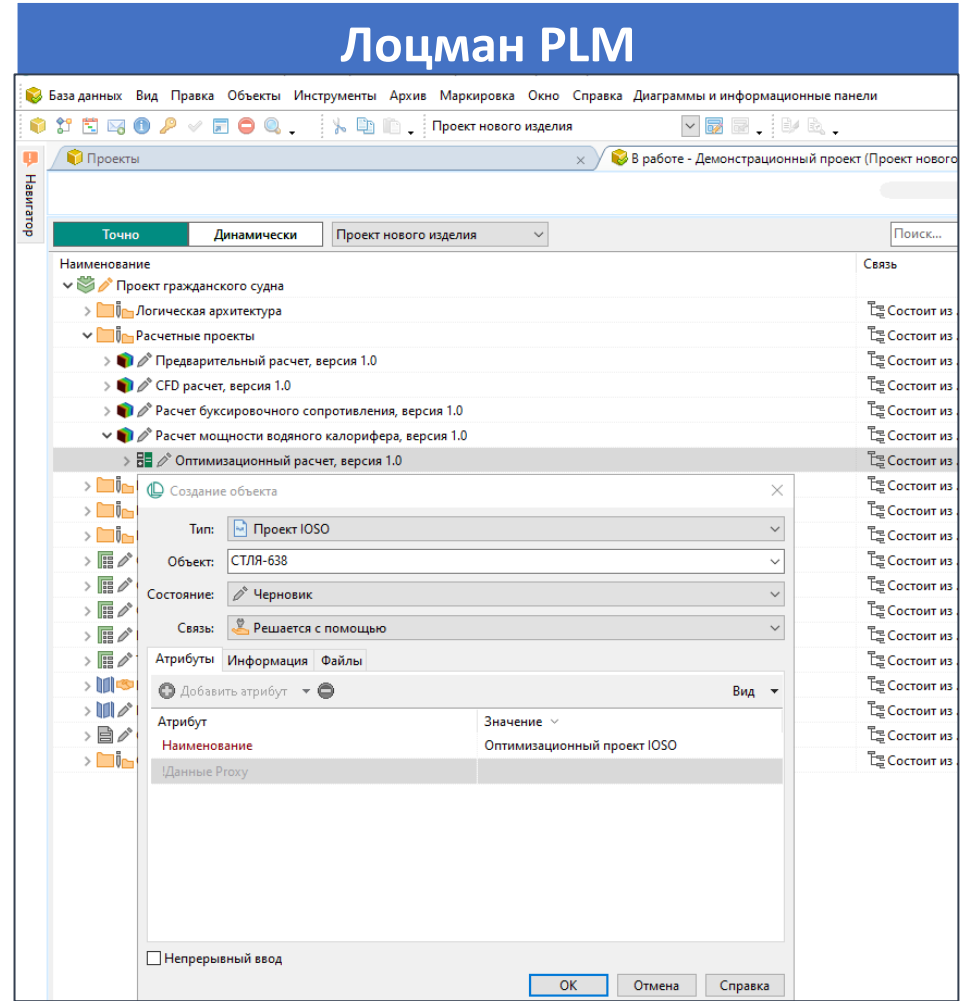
Лоцман PLM

База данных Вид Правка Объекты Инструменты Архив Маркировка Окно Справка Диаграммы и информационные панели

Проект нового изделия

Навигатор

Проекты

В работе - Демонстрационный проект (Проект нового

Точно Динамически Проект нового изделия Поиск...

Наименование | Связь

Проект гражданского судна
Логическая архитектура | Состоит из
Расчетные проекты | Состоит из
Предварительный расчет, версия 1.0 | Состоит из
CFD расчет, версия 1.0 | Состоит из
Расчет буксировочного сопротивления, версия 1.0 | Состоит из
Расчет мощности водяного калорифера, версия 1.0 | Состоит из
Оптимизационный расчет, версия 1.0 | Состоит из

Состоит из
Состоит из
Состоит из
Состоит из
Состоит из
Состоит из
Состоит из
Состоит из
Состоит из
Состоит из
Состоит из
Состоит из

Создание объекта

Тип: Проект IOSO
Объект: СТЛЯ-638
Состояние: Черновик
Связь: Решается с помощью

Атрибуты Информация Файлы

Добавить атрибут Вид

| Атрибут | Значение |
|---|---|
| Наименование | Оптимизационный проект IOSO |
| !Данные Proxy | |

Непрерывный ввод

OK Отмена Справка